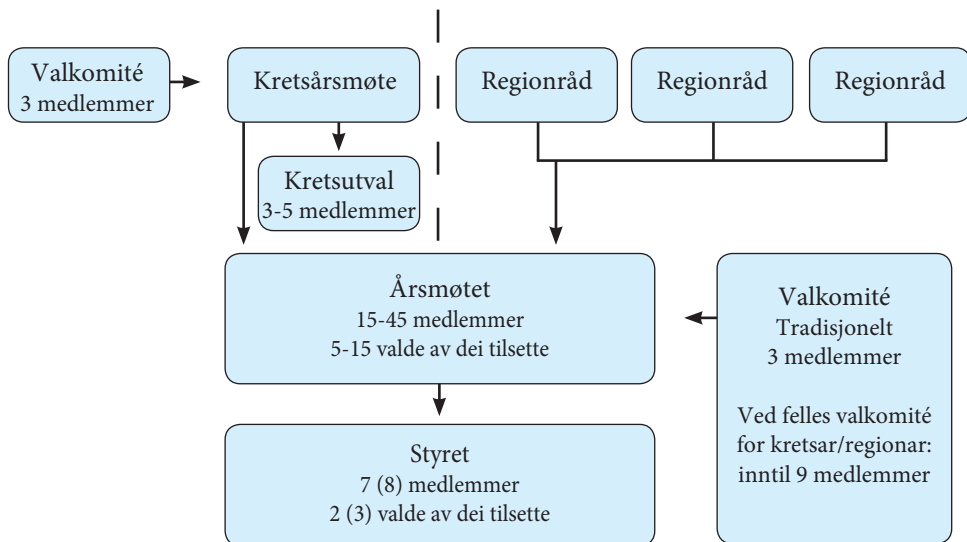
Valkomité
3 medlemmer

Kretsårsmøte

Kretsutval
3-5 medlemmer

Regionråd

Regionråd

Regionråd

Årsmøtet
15-45 medlemmer
5-15 valde av dei tilsette

Valkomité
Tradisjonelt
3 medlemmer

Ved felles valkomité for kretsar/regionar: inntil 9 medlemmer

Styret
7 (8) medlemmer
2 (3) valde av dei tilsette